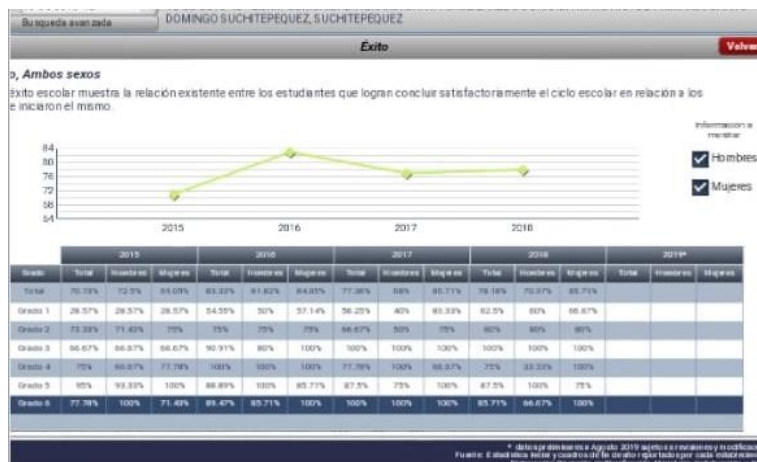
Busqueda avanzada

DOMINGO SUCHITEPEQUEZ, SUCHITEPEQUEZ

Éxito

Volver

o, Ambos sexos

éxito escolar muestra la relación existente entre los estudiantes que logran concluir satisfactoriamente el ciclo escolar en relación a los e iniciaron el mismo.

Información a mostrar

Hombres

Mujeres

84
80
76
72
68
64

2015 2016 2017 2018

| | 2015 | | | 2016 | | | 2017 | | | 2018 | | | 2019* | | |
|---|---|---|---|---|---|---|---|---|---|---|---|---|---|---|---|
| Grado | Total | Hombres | Mujeres | Total | Hombres | Mujeres | Total | Hombres | Mujeres | Total | Hombres | Mujeres | Total | Hombres | Mujeres |
| Total | 70.73% | 72.5% | 69.05% | 83.33% | 81.82% | 84.85% | 77.36% | 68% | 85.71% | 78.18% | 70.37% | 85.71% | | | |
| Grado 1 | 28.57% | 28.57% | 28.57% | 54.55% | 50% | 57.14% | 56.25% | 40% | 83.33% | 62.5% | 60% | 66.67% | | | |
| Grado 2 | 73.33% | 71.43% | 75% | 75% | 75% | 75% | 66.67% | 50% | 75% | 80% | 80% | 80% | | | |
| Grado 3 | 66.67% | 66.67% | 66.67% | 90.91% | 80% | 100% | 100% | 100% | 100% | 100% | 100% | 100% | | | |
| Grado 4 | 75% | 66.67% | 77.78% | 100% | 100% | 100% | 77.78% | 100% | 66.67% | 75% | 33.33% | 100% | | | |
| Grado 5 | 95% | 93.33% | 100% | 88.89% | 100% | 85.71% | 87.5% | 75% | 100% | 87.5% | 100% | 75% | | | |
| Grado 6 | 77.78% | 100% | 71.43% | 89.47% | 85.71% | 100% | 100% | 100% | 100% | 85.71% | 66.67% | 100% | | | |

* datos preliminares a Agosto 2019 sujetos a revisiones y modificac
Fuente: Estadística inicial y cuadros de fin de año reportados por cada establecimi